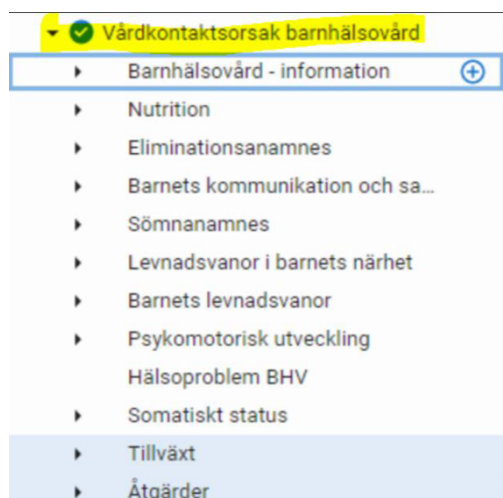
Vårdkontaktsorsak barnhälsovård
Barnhälsovård - information
Nutrition
Eliminationsanamnes
Barnets kommunikation och sa...
Sömnanamnes
Levnadsvanor i barnets närhet
Barnets levnadsvanor
Psykomotorisk utveckling
Hälsoproblem BHV
Somatiskt status
Tillväxt
Åtgärder